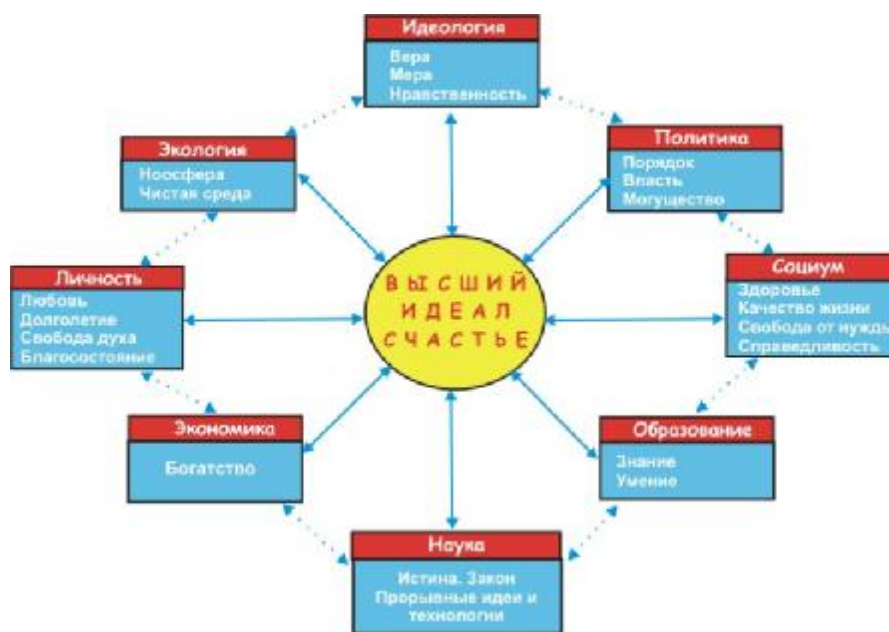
Идеология
Вера
Мера
Нравственность

Экология
Ноосфера
Чистая среда

Политика
Порядок
Власть
Могущество

Личность
Любовь
Долголетие
Свобода духа
Благосостояние

ВЫСШИЙ
ИДЕАЛ
СЧАСТЬЕ

Социум
Здоровье
Качество жизни
Свобода от нужды
Справедливость

Экономика
Богатство

Образование
Знание
Умение

Наука
Истина. Закон
Прорывные идеи и технологии